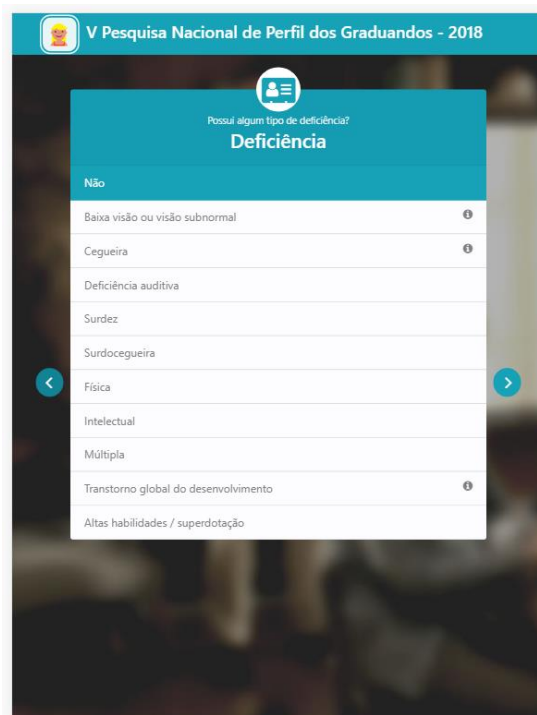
V Pesquisa Nacional de Perfil dos Graduandos - 2018

Possui algum tipo de deficiência?

Deficiência

Não

Baixa visão ou visão subnormal

Cegueira

Deficiência auditiva

Surdez

Surdocegueira

Física

Intelectual

Múltipla

Transtorno global do desenvolvimento

Altas habilidades / superdotação